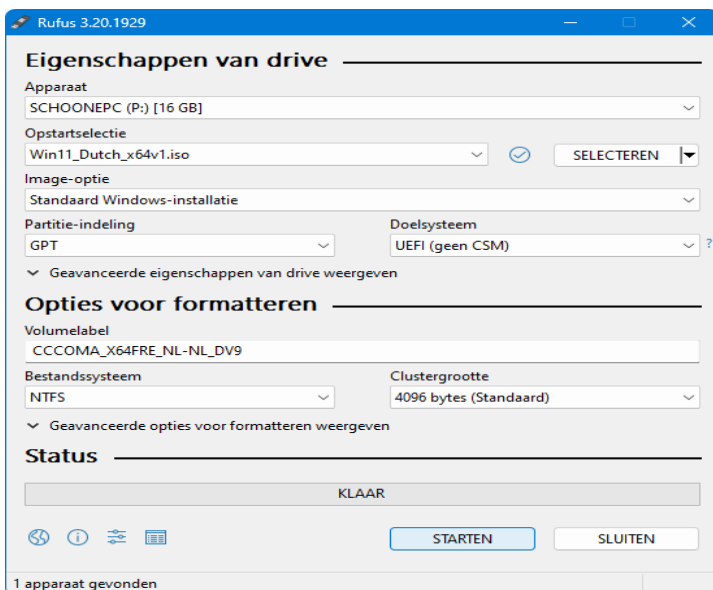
Rufus 3.20.1929

Eigenschappen van drive

Apparaat
SCHOONEPC (P:) [16 GB]

Opstartselectie
Win11_Dutch_x64v1.iso
SELECTEREN

Image-optie
Standaard Windows-installatie

Partitie-indeling
GPT

Doelsysteem
UEFI (geen CSM)
?

Geavanceerde eigenschappen van drive weergeven

Opties voor formatteren

Volumelabel
CCCOMA_X64FRE_NL-NL_DV9

Bestandssysteem
NTFS

Clustergrootte
4096 bytes (Standaard)

Geavanceerde opties voor formatteren weergeven

Status

KLAAR

STARTEN
SLUITEN

1 apparaat gevonden